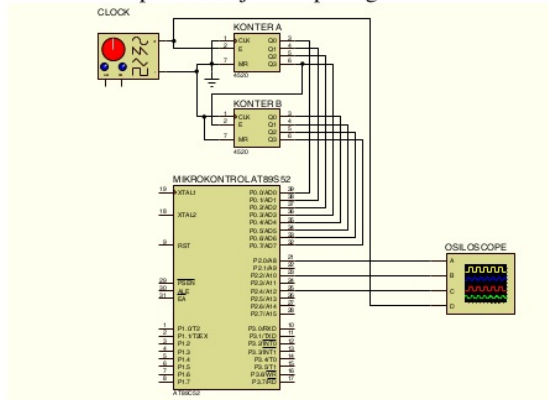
CLOCK

KONTER A
CLK
E
MR
Q0
Q1
Q2
Q3
4520

KONTER B
CLK
E
MR
Q0
Q1
Q2
Q3
4520

MIKROKONTROL AT89S52
XTAL1
XTAL2
RST
PSEN
ALE
EA
P1.0/T2
P1.1/T2EX
P1.2
P1.3
P1.4
P1.5
P1.6
P1.7
P0.0/AD0
P0.1/AD1
P0.2/AD2
P0.3/AD3
P0.4/AD4
P0.5/AD5
P0.6/AD6
P0.7/AD7
P2.0/A8
P2.1/A9
P2.2/A10
P2.3/A11
P2.4/A12
P2.5/A13
P2.6/A14
P2.7/A15
P3.0/RXD
P3.1/TXD
P3.2/INT0
P3.3/INT1
P3.4/T0
P3.5/T1
P3.6/WR
P3.7/RD
AT89C52

OSILOSCOPE
A
B
C
D